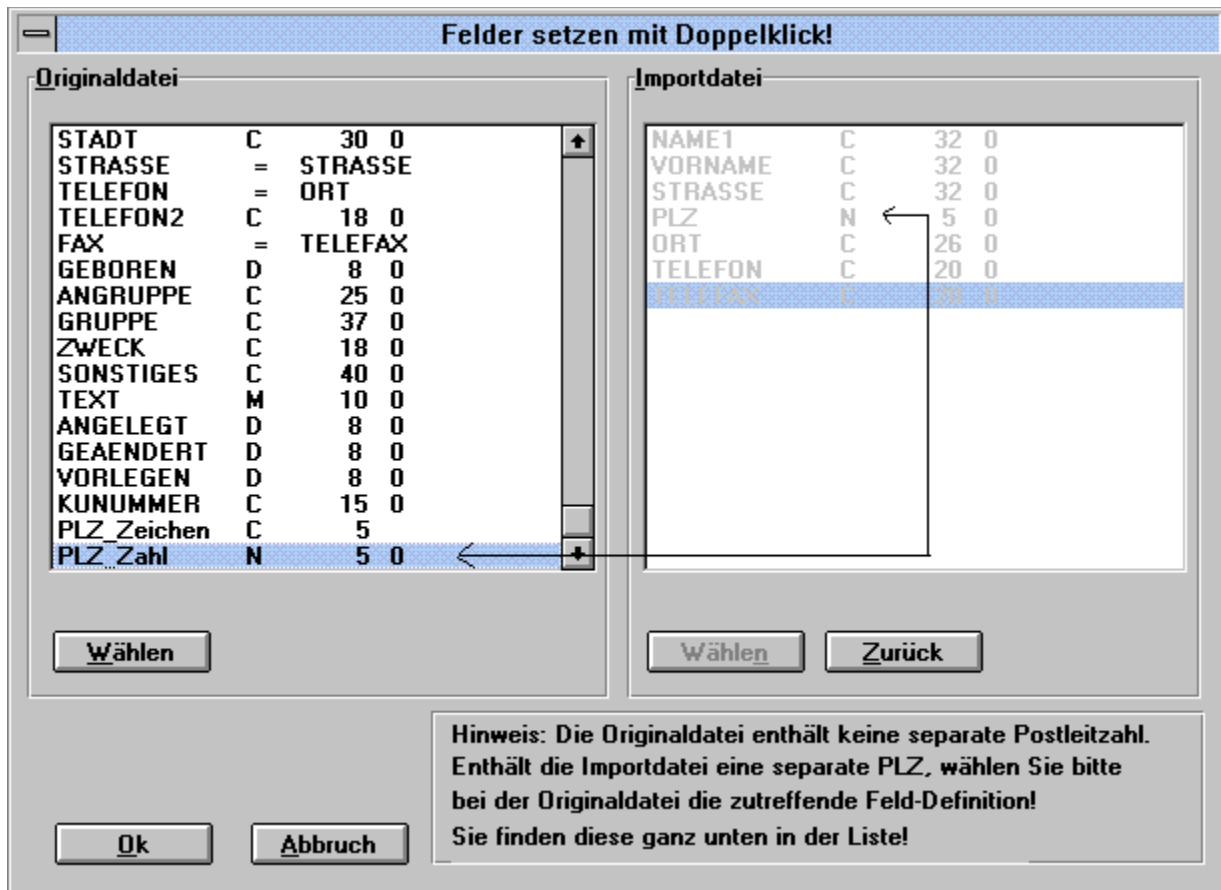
Felder setzen mit Doppelklick!

Originaldatei

| | | | |
|---|---|---|---|
| STADT | C | 30 | 0 |
| STRASSE | = | STRASSE | |
| TELEFON | = | ORT | |
| TELEFON2 | C | 18 | 0 |
| FAX | = | TELEFAX | |
| GEBOREN | D | 8 | 0 |
| ANGRUPPE | C | 25 | 0 |
| GRUPPE | C | 37 | 0 |
| ZWECK | C | 18 | 0 |
| SONSTIGES | C | 40 | 0 |
| TEXT | M | 10 | 0 |
| ANGELEGT | D | 8 | 0 |
| GEAENDERT | D | 8 | 0 |
| VORLEGEN | D | 8 | 0 |
| KUNUMMER | C | 15 | 0 |
| PLZ_Zeichen | C | 5 | |
| PLZ_Zahl | N | 5 | 0 |

Wählen

Importdatei

| | | | |
|---|---|---|---|
| NAME1 | C | 32 | 0 |
| VORNAME | C | 32 | 0 |
| STRASSE | C | 32 | 0 |
| PLZ | N | 5 | 0 |
| ORT | C | 26 | 0 |
| TELEFON | C | 20 | 0 |
| TELEFAX | C | 20 | 0 |

Wählen Zurück

Hinweis: Die Originaldatei enthält keine separate Postleitzahl. Enthält die Importdatei eine separate PLZ, wählen Sie bitte bei der Originaldatei die zutreffende Feld-Definition! Sie finden diese ganz unten in der Liste!

Ok Abbruch